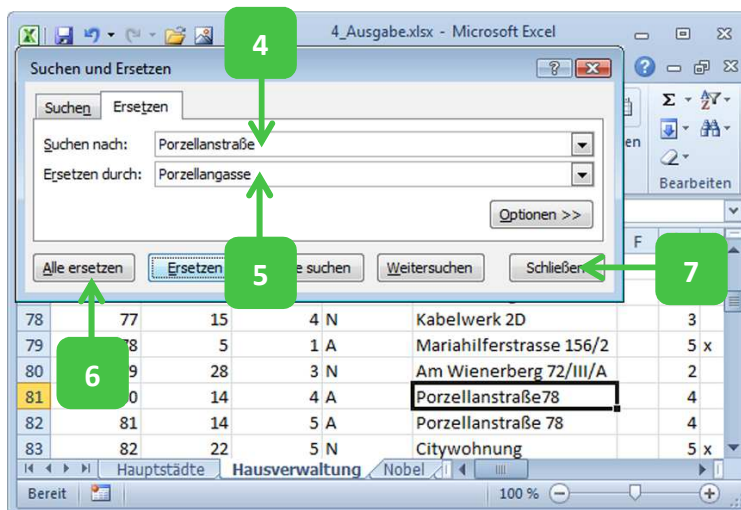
4_Ausgabe.xlsx - Microsoft Excel

Suchen und Ersetzen

Suchen | Ersetzen

Suchen nach: Porzellanstraße

Ersetzen durch: Porzellangasse

Optionen >>

Alle ersetzen | Ersetzen | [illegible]e suchen | Weitersuchen | Schließen

4

5

6

7

Σ
en
Bearbeiten
F

| 78 | 77 | 15 | 4 | N | Kabelwerk 2D | 3 | |
|---|---|---|---|---|---|---|---|
| 79 | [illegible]8 | 5 | 1 | A | Mariahilferstrasse 156/2 | 5 | x |
| 80 | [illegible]9 | 28 | 3 | N | Am Wienerberg 72/III/A | 2 | |
| 81 | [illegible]0 | 14 | 4 | A | Porzellanstraße78 | 4 | |
| 82 | 81 | 14 | 5 | A | Porzellanstraße 78 | 4 | |
| 83 | 82 | 22 | 5 | N | Citywohnung | 5 | x |

Hauptstädte | Hausverwaltung | Nobel

Bereit | 100 %